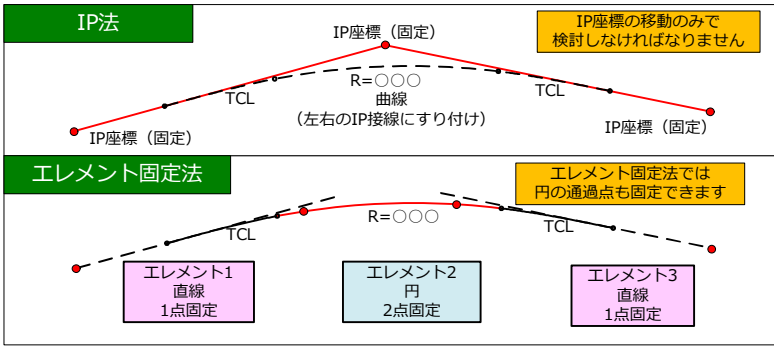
IP法

IP座標（固定）

IP座標の移動のみで
検討しなければなりません

R=○○○
曲線
（左右のIP接線にすり付け）

TCL

TCL

IP座標（固定）

IP座標（固定）

エレメント固定法

エレメント固定法では
円の通過点も固定できます

R=○○○

TCL

TCL

エレメント1
直線
1点固定

エレメント2
円
2点固定

エレメント3
直線
1点固定